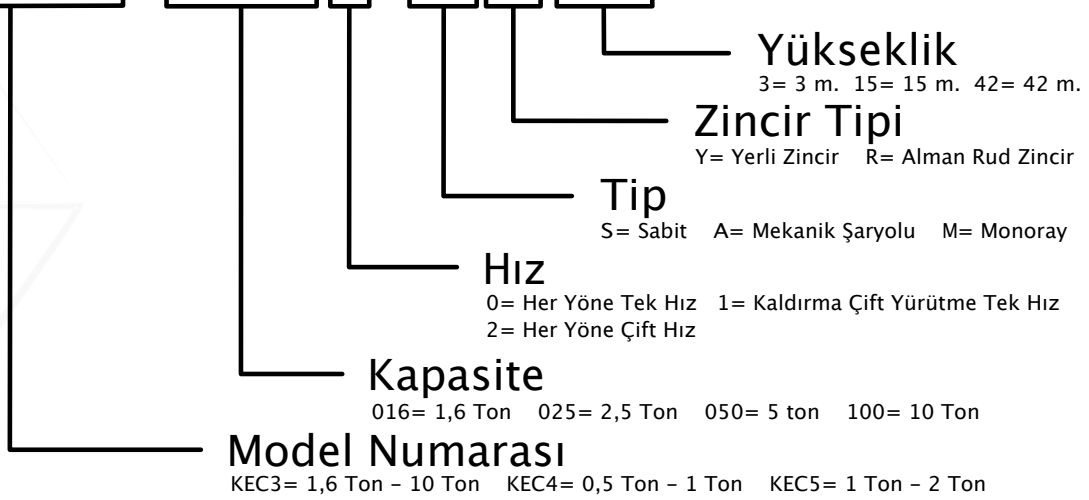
Yükseklik
3= 3 m. 15= 15 m. 42= 42 m.

Zincir Tipi
Y= Yerli Zincir R= Alman Rud Zincir

Tip
S= Sabit A= Mekanik Şaryolu M= Monoray

Hız
0= Her Yöne Tek Hız 1= Kaldırma Çift Yürütme Tek Hız
2= Her Yöne Çift Hız

Kapasite
016= 1,6 Ton 025= 2,5 Ton 050= 5 ton 100= 10 Ton

Model Numarası
KEC3= 1,6 Ton - 10 Ton KEC4= 0,5 Ton - 1 Ton KEC5= 1 Ton - 2 Ton